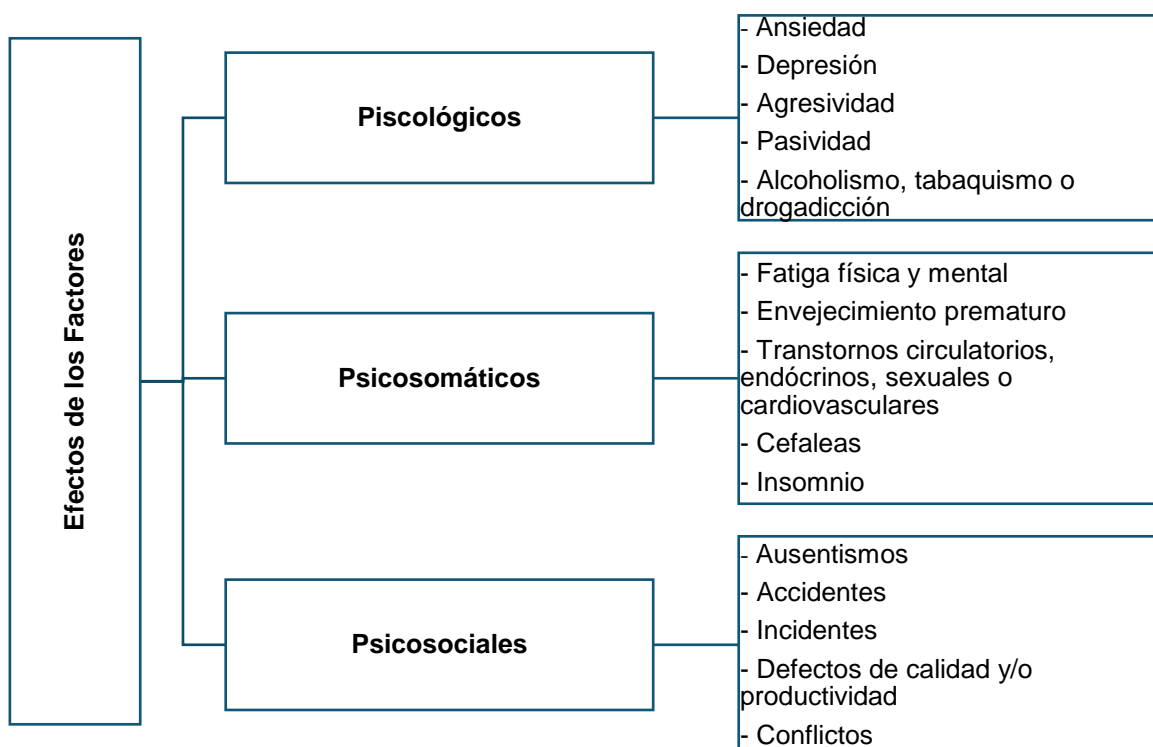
Efectos de los Factores

Piscológicos

- Ansiedad
- Depresión
- Agresividad
- Pasividad
- Alcoholismo, tabaquismo o drogadicción

Psicosomáticos

- Fatiga física y mental
- Envejecimiento prematuro
- Transtornos circulatorios, endócrinos, sexuales o cardiovasculares
- Cefaleas
- Insomnio

Psicosociales

- Ausentismos
- Accidentes
- Incidentes
- Defectos de calidad y/o productividad
- Conflictos